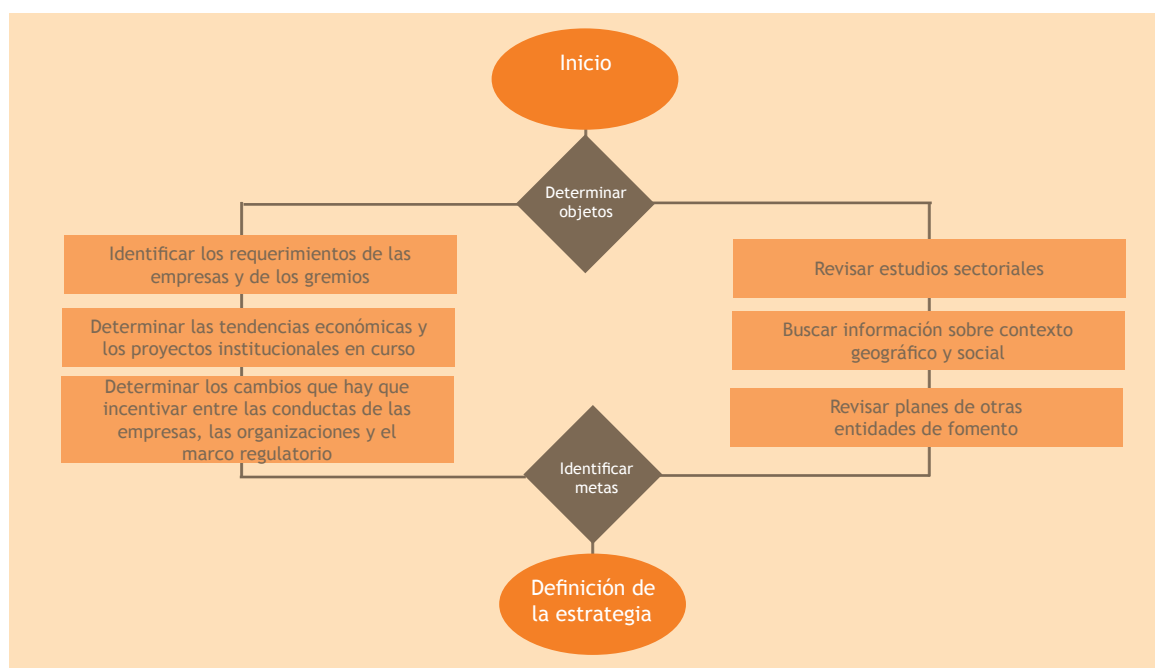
Inicio

Determinar objetos

Identificar los requerimientos de las empresas y de los gremios

Determinar las tendencias económicas y los proyectos institucionales en curso

Determinar los cambios que hay que incentivar entre las conductas de las empresas, las organizaciones y el marco regulatorio

Revisar estudios sectoriales

Buscar información sobre contexto geográfico y social

Revisar planes de otras entidades de fomento

Identificar metas

Definición de la estrategia